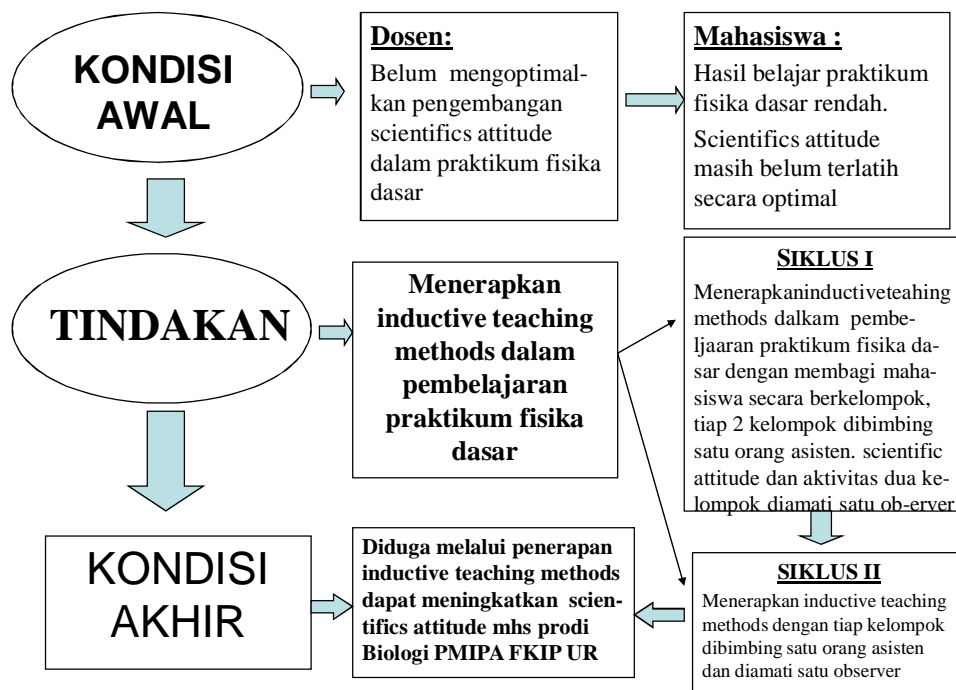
KONDISI AWAL

Dosen:
Belum mengoptimalkan pengembangan scientifics attitude dalam praktikum fisika dasar

Mahasiswa :
Hasil belajar praktikum fisika dasar rendah.
Scientifics attitude masih belum terlatih secara optimal

TINDAKAN

Menerapkan inductive teaching methods dalam pembelajaran praktikum fisika dasar

SIKLUS I
Menerapkaninductiveteahing methods dalkam pembeljaaran praktikum fisika dasar dengan membagi mahasiswa secara berkelompok, tiap 2 kelompok dibimbing satu orang asisten. scientific attitude dan aktivitas dua kelompok diamati satu ob-erver

KONDISI AKHIR

Diduga melalui penerapan inductive teaching methods dapat meningkatkan scientifics attitude mhs prodi Biologi PMIPA FKIP UR

SIKLUS II
Menerapkan inductive teaching methods dengan tiap kelompok dibimbing satu orang asisten dan diamati satu observer